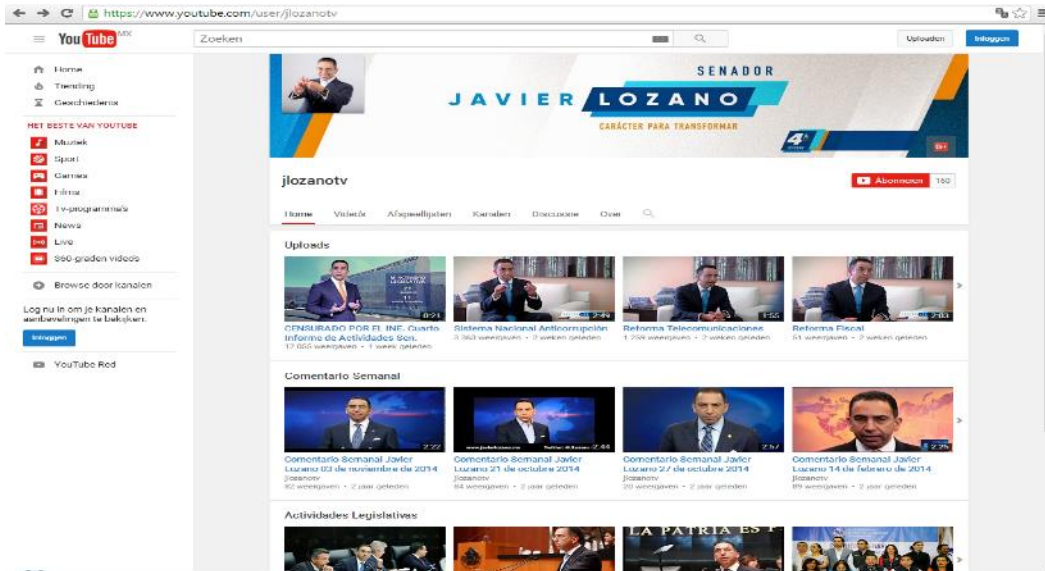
https://www.youtube.com/user/jlozanotv

YouTube MX

Zoeken

Uploaden

Inloggen

Home
Trending
Geschiedenis

HET BESTE VAN YOUTUBE
Muziek
Sport
Games
Films
Tv-programma's
News
Live
360-graden video's

Browse door kanalen

Log nu in om je kanalen en aanbevelingen te bekijken.

Inloggen

YouTube Red

SENADOR
JAVIER LOZANO
CARÁCTER PARA TRANSFORMAR

jlozanotv

Abonneren 160

Home Video's Afspeellijsten Kanalen Discussie Over

Uploads

CENSURADO POR EL INE. Cuarto Informe de Actividades Sen.
17.055 weergaven • 1 week geleden
0:21

Sistema Nacional Anticorrupción
3.363 weergaven • 2 weken geleden
2:46

Reforma Telecomunicaciones
1.239 weergaven • 2 weken geleden
1:55

Reforma Fiscal
51 weergaven • 2 weken geleden
2:03

Comentario Semanal

Comentario Semanal Javier Lozano 03 de noviembre de 2014
jlozanotv
92 weergaven • 2 jaar geleden
2:22

Comentario Semanal Javier Lozano 21 de octubre 2014
jlozanotv
84 weergaven • 2 jaar geleden
2:44

Comentario Semanal Javier Lozano 27 de octubre 2014
jlozanotv
20 weergaven • 2 jaar geleden
2:57

Comentario Semanal Javier Lozano 14 de febrero de 2014
jlozanotv
89 weergaven • 2 jaar geleden
2:25

Actividades Legislativas

LA PATRIA ES P